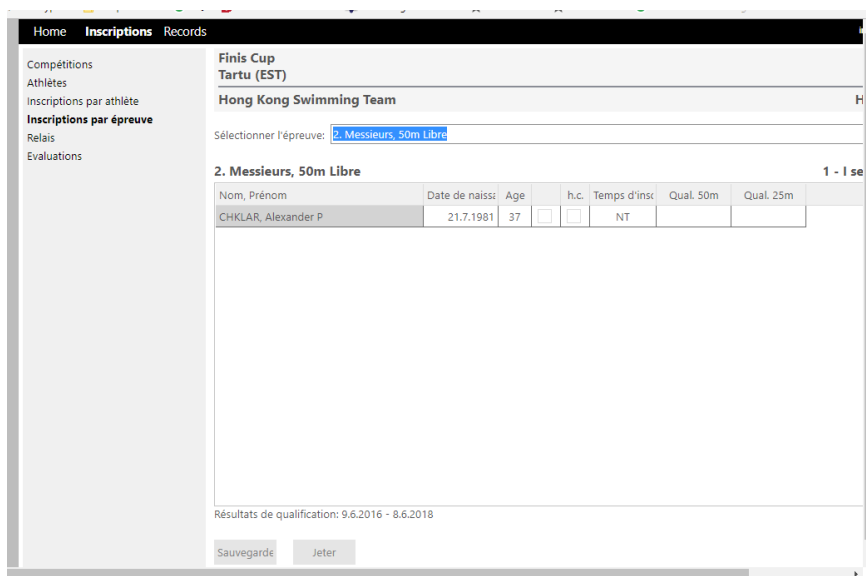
Home Inscriptions Records

Compétitions
Athlètes
Inscriptions par athlète
Inscriptions par épreuve
Relais
Evaluations

Finis Cup
Tartu (EST)

Hong Kong Swimming Team

H

Sélectionner l'épreuve: 2. Messieurs, 50m Libre

2. Messieurs, 50m Libre

1 - I se

| Nom, Prénom | Date de naiss | Age | | h.c. | Temps d'insc | Qual. 50m | Qual. 25m |
|---|---|---|---|---|---|---|---|
| CHKLAR, Alexander P | 21.7.1981 | 37 | | | NT | | |

Résultats de qualification: 9.6.2016 - 8.6.2018

Sauvegarde Jeter